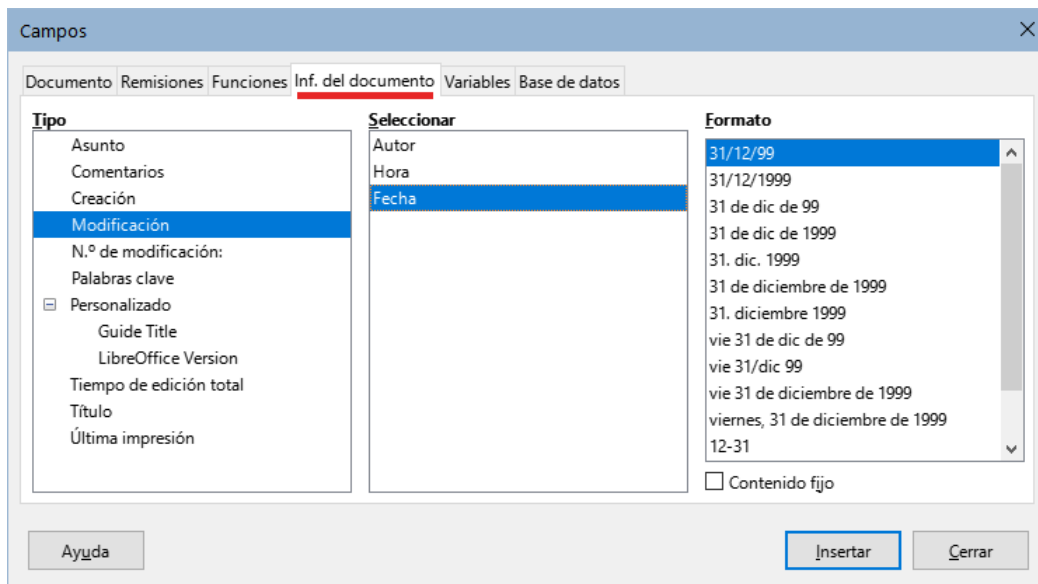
Campos

Documento Remisiones Funciones Inf. del documento Variables Base de datos

Tipo
Asunto
Comentarios
Creación
Modificación
N.º de modificación:
Palabras clave
Personalizado
Guide Title
LibreOffice Version
Tiempo de edición total
Título
Última impresión

Seleccionar
Autor
Hora
Fecha

Formato
31/12/99
31/12/1999
31 de dic de 99
31 de dic de 1999
31. dic. 1999
31 de diciembre de 1999
31. diciembre 1999
vie 31 de dic de 99
vie 31/dic 99
vie 31 de diciembre de 1999
viernes, 31 de diciembre de 1999
12-31

Contenido fijo

Ayuda

Insertar

Cerrar